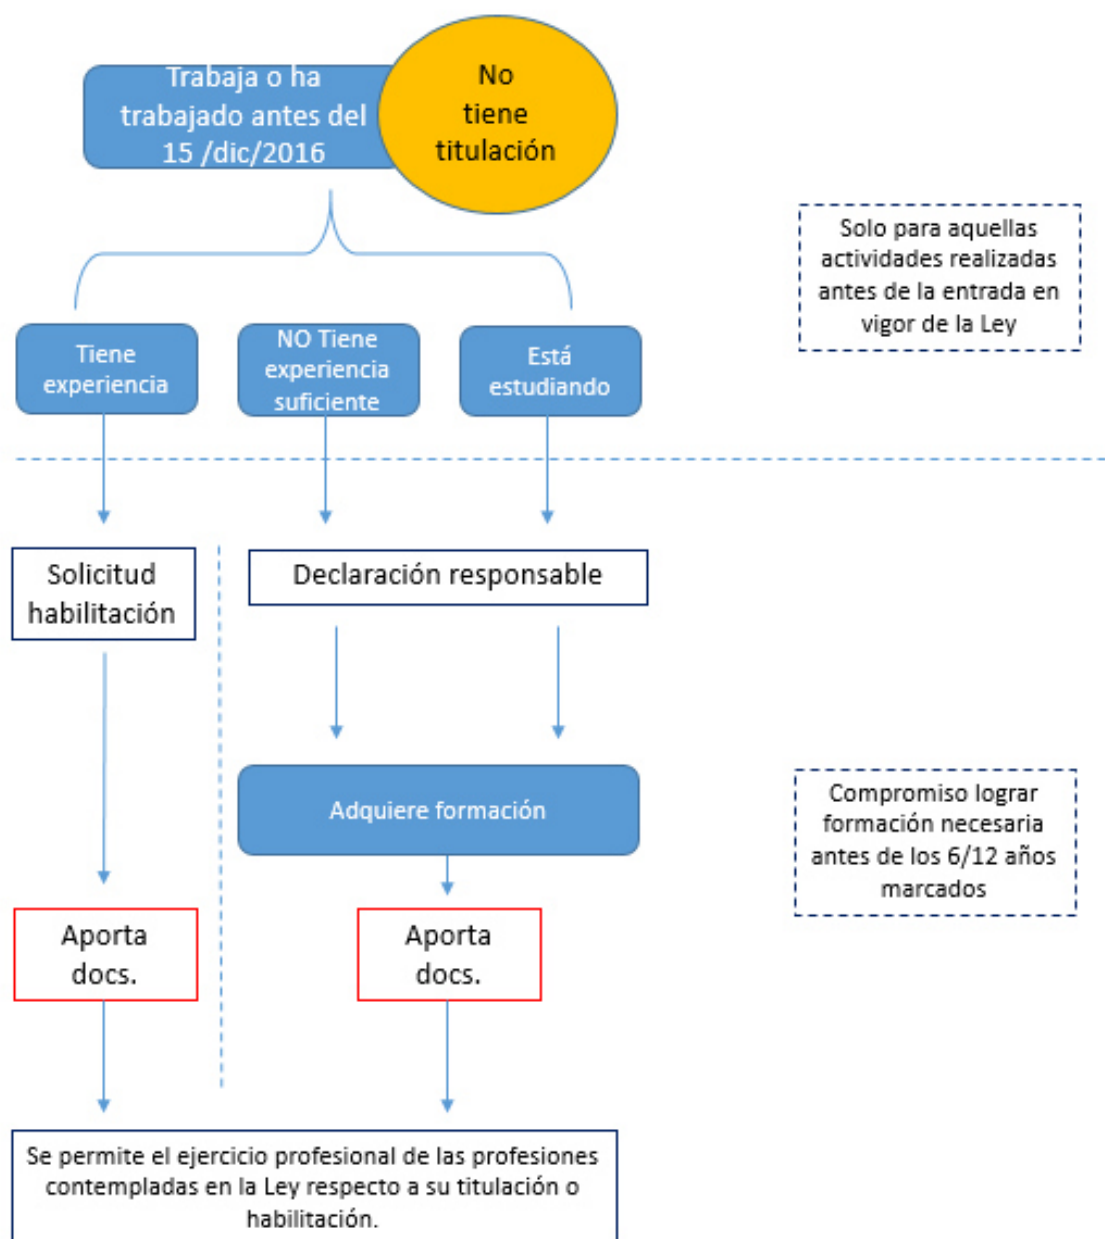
Trabaja o ha trabajado antes del 15 /dic/2016

No tiene titulación

Solo para aquellas actividades realizadas antes de la entrada en vigor de la Ley

Tiene experiencia

NO Tiene experiencia suficiente

Está estudiando

Solicitud habilitación

Declaración responsable

Adquiere formación

Compromiso lograr formación necesaria antes de los 6/12 años marcados

Aporta docs.

Aporta docs.

Se permite el ejercicio profesional de las profesiones contempladas en la Ley respecto a su titulación o habilitación.